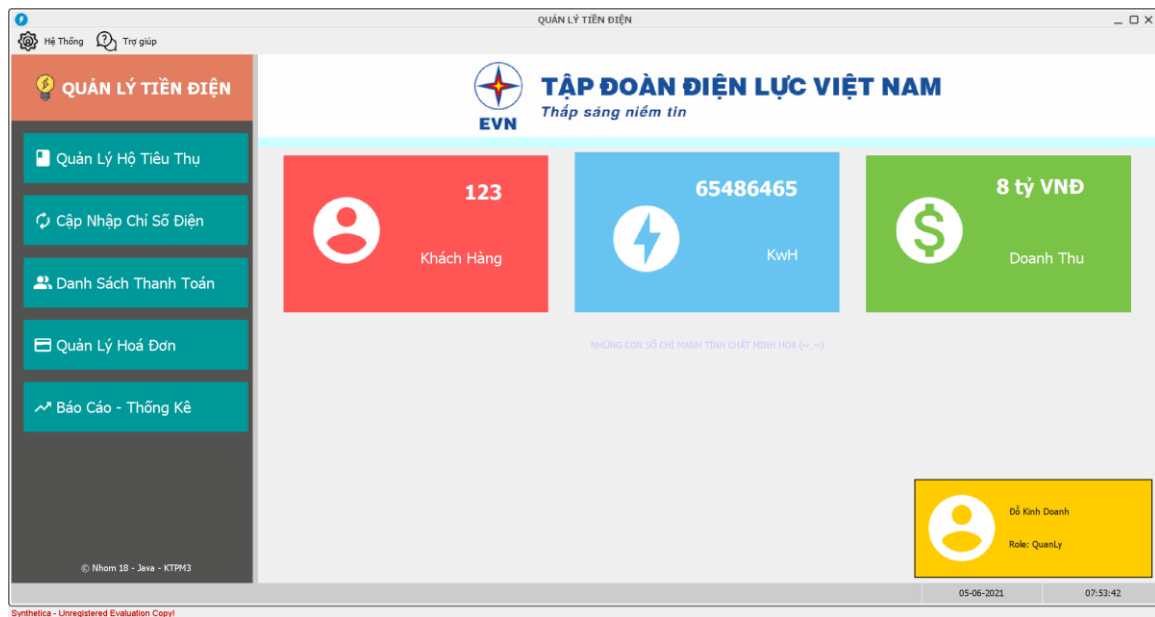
QUẢN LÝ TIỀN ĐIỆN

Hệ Thống Trợ giúp

QUẢN LÝ TIỀN ĐIỆN

Quản Lý Hộ Tiêu Thụ

Cập Nhập Chỉ Số Điện

Danh Sách Thanh Toán

Quản Lý Hoá Đơn

Báo Cáo - Thống Kê

© Nhom 18 - Java - KTPM3

EVN

TẬP ĐOÀN ĐIỆN LỰC VIỆT NAM

Thắp sáng niềm tin

123

Khách Hàng

65486465

KwH

8 tỷ VNĐ

Doanh Thu

NHỮNG CON SỐ CHỈ MANG TÍNH CHẤT MINH HOẠ (~_~)

Đỗ Kinh Doanh

Role: QuanLy

05-06-2021

07:53:42

Synthetica - Unregistered Evaluation Copy!